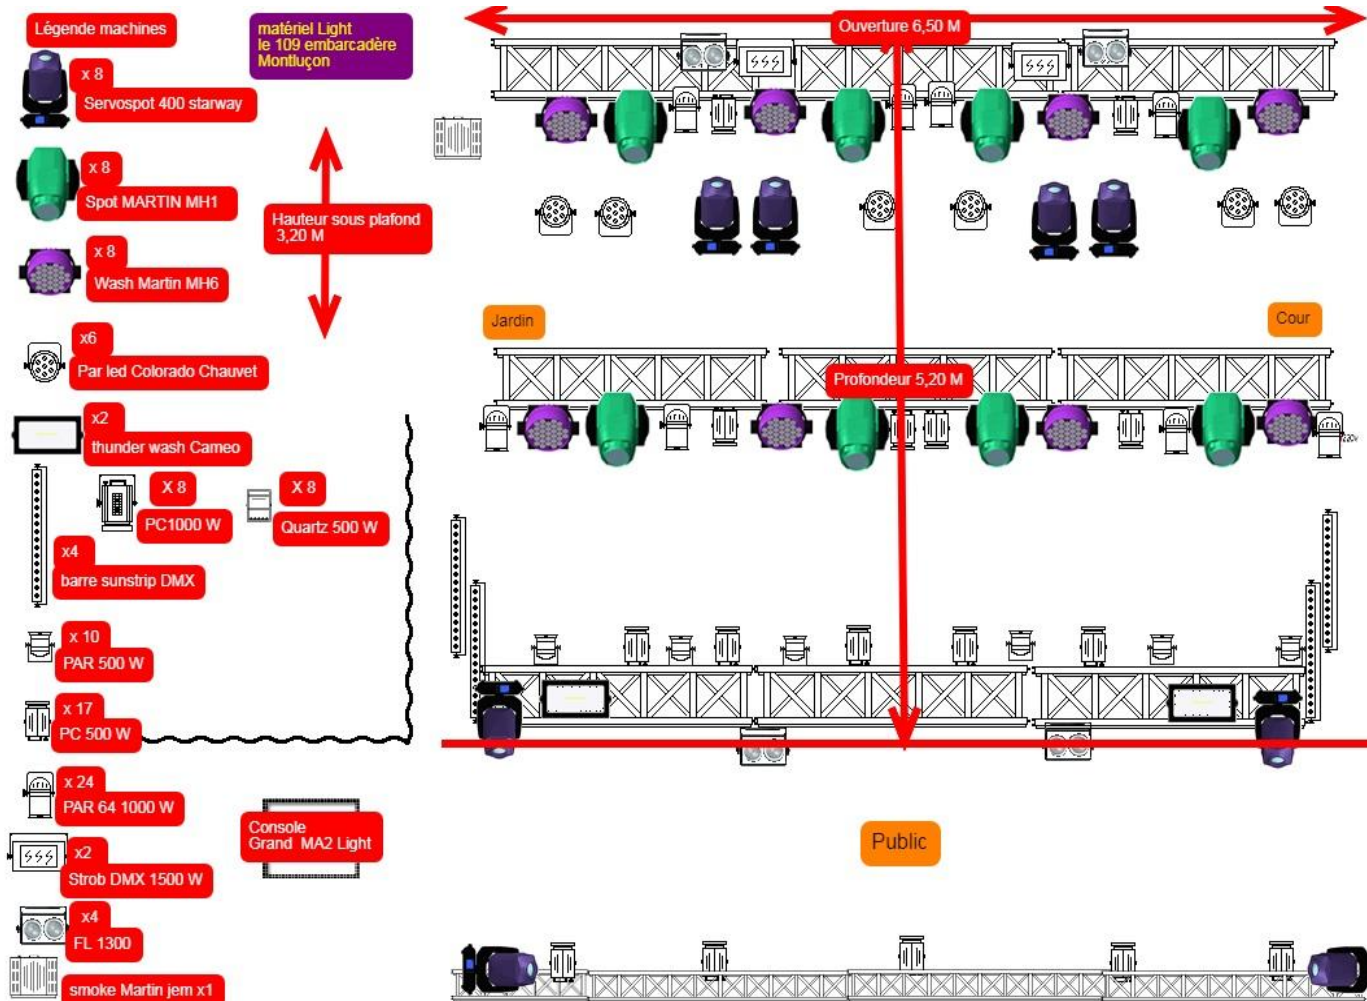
Légende machines

matériel Light
le 109 embarcadère
Montluçon

Ouverture 6,50 M

x 8
Servospot 400 starway

x 8
Spot MARTIN MH1

Hauteur sous plafond
3,20 M

x 8
Wash Martin MH6

Jardin

Cour

x6
Par led Colorado Chauvet

Profondeur 5,20 M

x2
thunder wash Cameo

X 8
PC1000 W

X 8
Quartz 500 W

x4
barre sunstrip DMX

x 10
PAR 500 W

x 17
PC 500 W

x 24
PAR 64 1000 W

Console
Grand MA2 Light

Public

x2
Strob DMX 1500 W

x4
FL 1300

smoke Martin jem x1